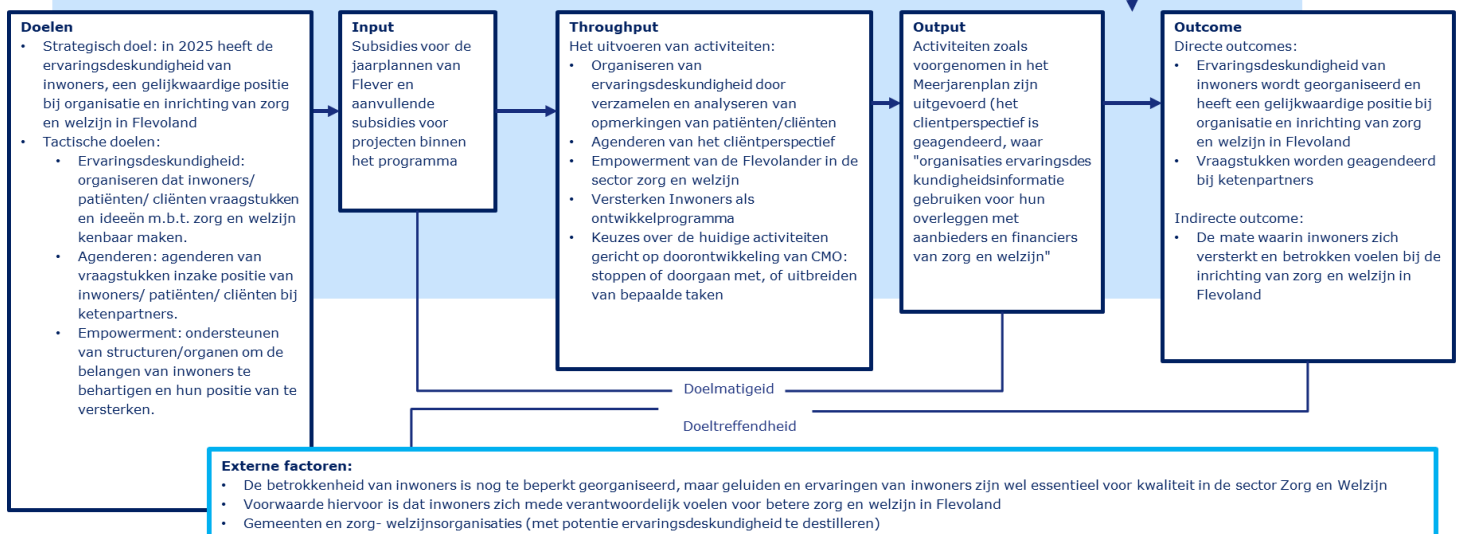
Doelen
• Strategisch doel: in 2025 heeft de ervaringsdeskundigheid van inwoners, een gelijkwaardige positie bij organisatie en inrichting van zorg en welzijn in Flevoland
• Tactische doelen:
  • Ervaringsdeskundigheid: organiseren dat inwoners/ patiënten/ cliënten vraagstukken en ideeën m.b.t. zorg en welzijn kenbaar maken.
  • Agenderen: agenderen van vraagstukken inzake positie van inwoners/ patiënten/ cliënten bij ketenpartners.
  • Empowerment: ondersteunen van structuren/organen om de belangen van inwoners te behartigen en hun positie van te versterken.

Input
Subsidies voor de jaarplannen van Flever en aanvullende subsidies voor projecten binnen het programma

Throughput
Het uitvoeren van activiteiten:
• Organiseren van ervaringsdeskundigheid door verzamelen en analyseren van opmerkingen van patiënten/cliënten
• Agenderen van het cliëntperspectief
• Empowerment van de Flevolander in de sector zorg en welzijn
• Versterken Inwoners als ontwikkelprogramma
• Keuzes over de huidige activiteiten gericht op doorontwikkeling van CMO: stoppen of doorgaan met, of uitbreiden van bepaalde taken

Output
Activiteiten zoals voorgenomen in het Meerjarenplan zijn uitgevoerd (het clientperspectief is geagendeerd, waar "organisaties ervaringsdeskundigheidsinformatie gebruiken voor hun overleggen met aanbieders en financiers van zorg en welzijn"

Outcome
Directe outcomes:
• Ervaringsdeskundigheid van inwoners wordt georganiseerd en heeft een gelijkwaardige positie bij organisatie en inrichting van zorg en welzijn in Flevoland
• Vraagstukken worden geagendeerd bij ketenpartners

Indirecte outcome:
• De mate waarin inwoners zich versterkt en betrokken voelen bij de inrichting van zorg en welzijn in Flevoland

Doelmatigeid

Doeltreffendheid

Externe factoren:
• De betrokkenheid van inwoners is nog te beperkt georganiseerd, maar geluiden en ervaringen van inwoners zijn wel essentieel voor kwaliteit in de sector Zorg en Welzijn
• Voorwaarde hiervoor is dat inwoners zich mede verantwoordelijk voelen voor betere zorg en welzijn in Flevoland
• Gemeenten en zorg- welzijnsorganisaties (met potentie ervaringsdeskundigheid te destilleren)